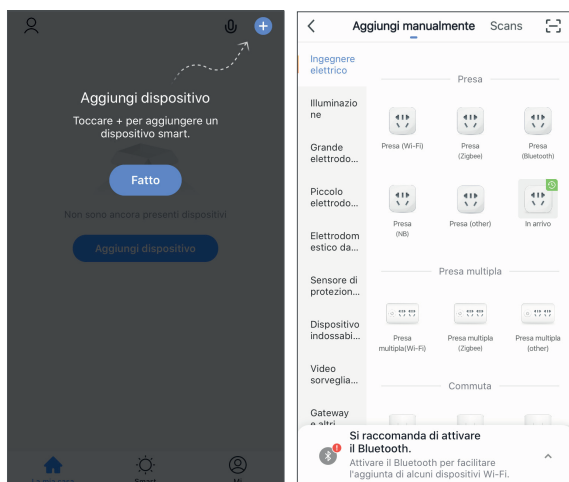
Aggiungi dispositivo
Toccare + per aggiungere un dispositivo smart.

Fatto

Non sono ancora presenti dispositivi

Aggiungi dispositivo

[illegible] Smart Mi

Aggiungi manualmente Scans

Ingegnere elettrico
Illuminazione
Grande elettrodo...
Piccolo elettrodo...
Elettrodomestico da...
Sensore di protezion...
Dispositivo indossabi...
Video sorveglia...
Gateway e altri

Presa
Presa (Wi-Fi)
Presa (Zigbee)
Presa (Bluetooth)
Presa (NB)
Presa (other)
In arrivo

Presa multipla
Presa multipla(Wi-Fi)
Presa multipla (Zigbee)
Presa multipla (other)

Commuta

Si raccomanda di attivare il Bluetooth.
Attivare il Bluetooth per facilitare l'aggiunta di alcuni dispositivi Wi-Fi.